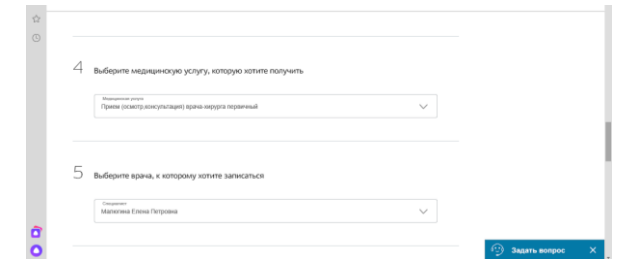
4 Выберите медицинскую услугу, которую хотите получить

Медицинская услуга
Прием (осмотр,консультация) врача-хирурга первичный

5 Выберите врача, к которому хотите записаться

Специалист
Малюгина Елена Петровна

Задать вопрос